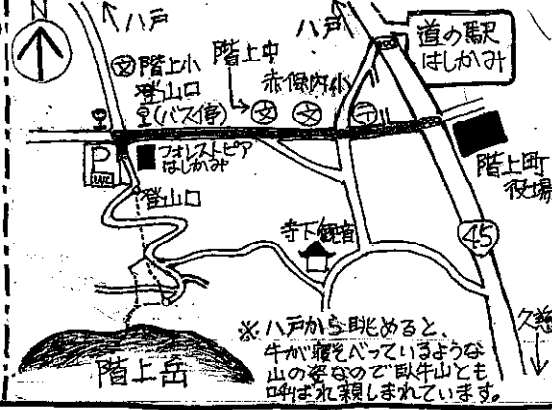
N

八戸

八戸

道の駅
はしかみ

階上小

階上中

登山口

赤保内小

(バス停)

P

フォレストピア
はしかみ

階上町
役場

登山口

寺下観音

45

※八戸から眺めると、牛が寝そべっているような山の姿なので臥牛山とも呼ばれ親しまれています。

久慈

階上岳